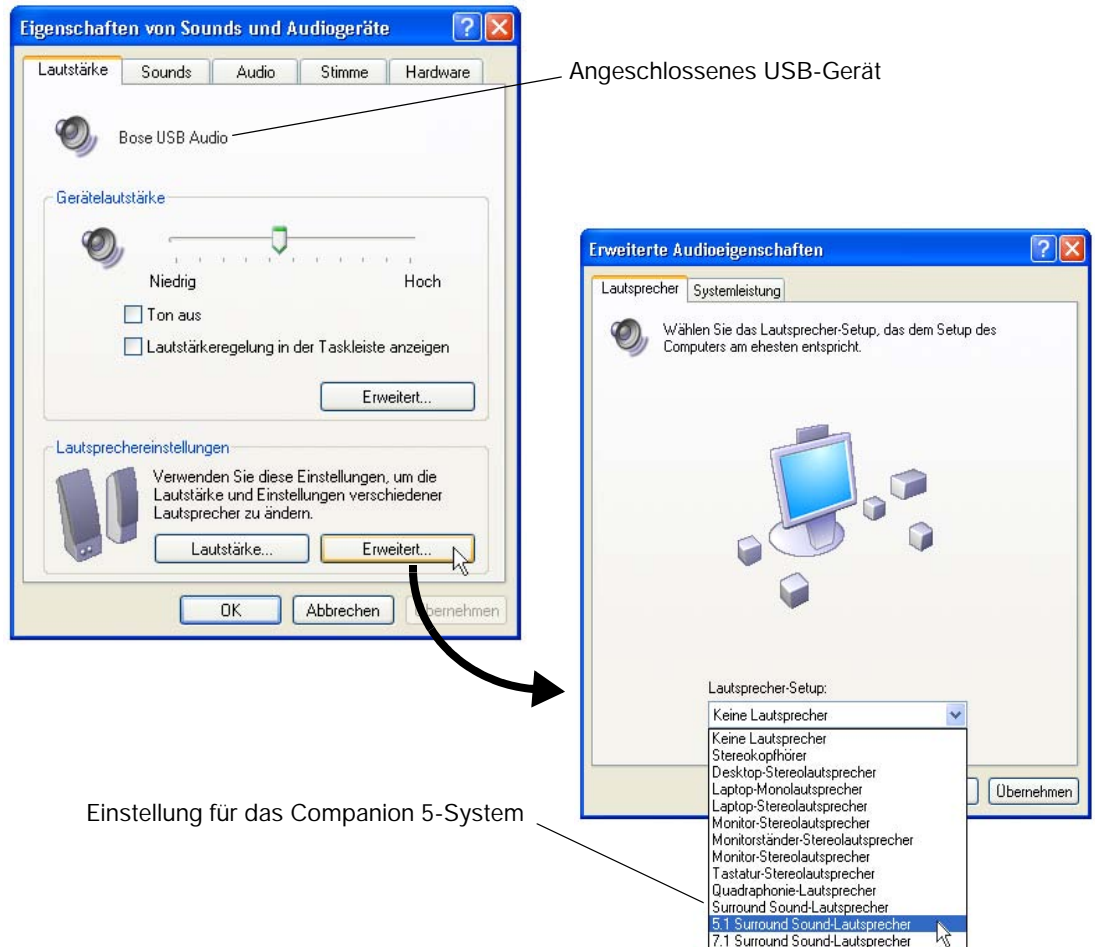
Eigenschaften von Sounds und Audiogeräte

Lautstärke | Sounds | Audio | Stimme | Hardware

Angeschlossenes USB-Gerät

Bose USB Audio

Gerätelautstärke

Niedrig

Hoch

Ton aus

Lautstärkeregelung in der Taskleiste anzeigen

Erweitert...

Lautsprechereinstellungen

Verwenden Sie diese Einstellungen, um die Lautstärke und Einstellungen verschiedener Lautsprecher zu ändern.

Lautstärke...

Erweitert...

OK

Abbrechen

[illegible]bernehmen

Erweiterte Audioeigenschaften

Lautsprecher | Systemleistung

Wählen Sie das Lautsprecher-Setup, das dem Setup des Computers am ehesten entspricht.

Lautsprecher-Setup:

Keine Lautsprecher

Keine Lautsprecher
Stereokopfhörer
Desktop-Stereolautsprecher
Laptop-Monolautsprecher
Laptop-Stereolautsprecher
Monitor-Stereolautsprecher
Monitorständer-Stereolautsprecher
Monitor-Stereolautsprecher
Tastatur-Stereolautsprecher
Quadraphonie-Lautsprecher
Surround Sound-Lautsprecher
5.1 Surround Sound-Lautsprecher
7.1 Surround Sound-Lautsprecher

Übernehmen

Einstellung für das Companion 5-System